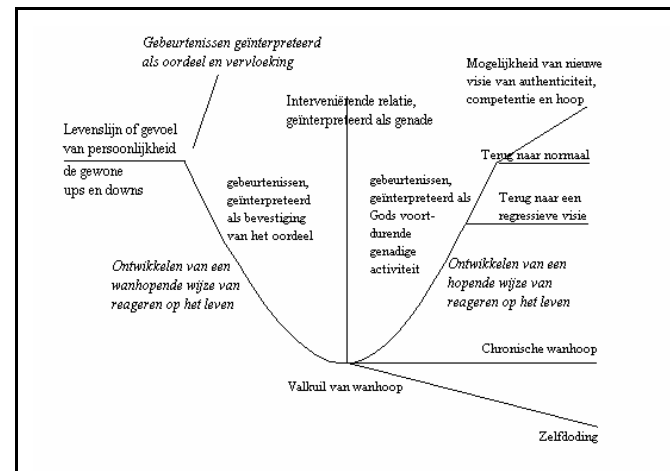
Gebeurtenissen geïnterpreteerd als oordeel en vervloeking

Levenslijn of gevoel van persoonlijkheid

de gewone ups en downs

Interveniërende relatie, geïnterpreteerd als genade

Mogelijkheid van nieuwe visie van authenticiteit, competentie en hoop

Terug naar normaal

Terug naar een regressieve visie

gebeurtenissen, geïnterpreteerd als bevestiging van het oordeel

gebeurtenissen, geïnterpreteerd als Gods voortdurende genadige activiteit

Ontwikkelen van een wanhopende wijze van reageren op het leven

Ontwikkelen van een hopende wijze van reageren op het leven

Chronische wanhoop

Valkuil van wanhoop

Zelfdoding